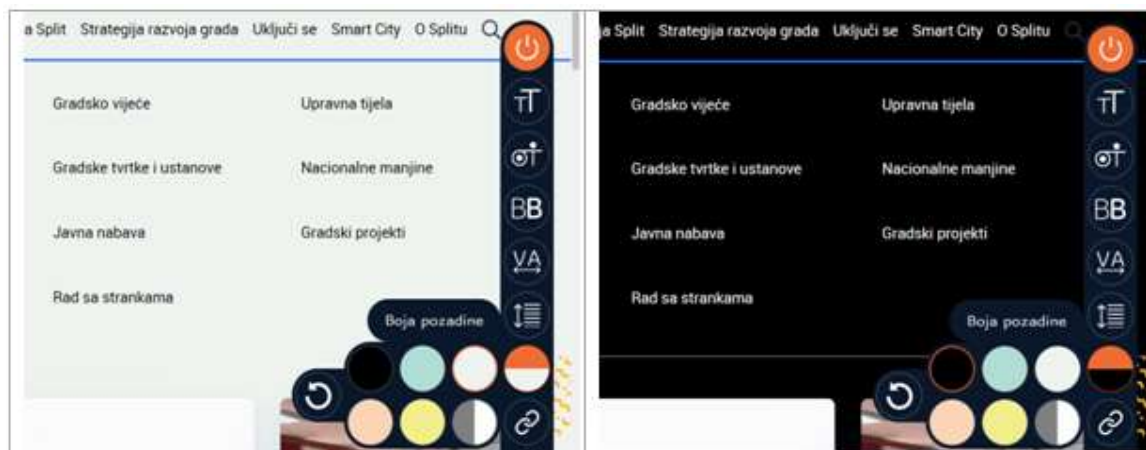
a Split Strategija razvoja grada Uključi se Smart City O Splitu

Gradsko vijeće
Upravna tijela
Gradske tvrtke i ustanove
Nacionalne manjine
Javna nabava
Gradski projekti
Rad sa strankama

TT
BB
VA
Boja pozadine

a Split Strategija razvoja grada Uključi se Smart City O Splitu

Gradsko vijeće
Upravna tijela
Gradske tvrtke i ustanove
Nacionalne manjine
Javna nabava
Gradski projekti
Rad sa strankama

TT
BB
VA
Boja pozadine